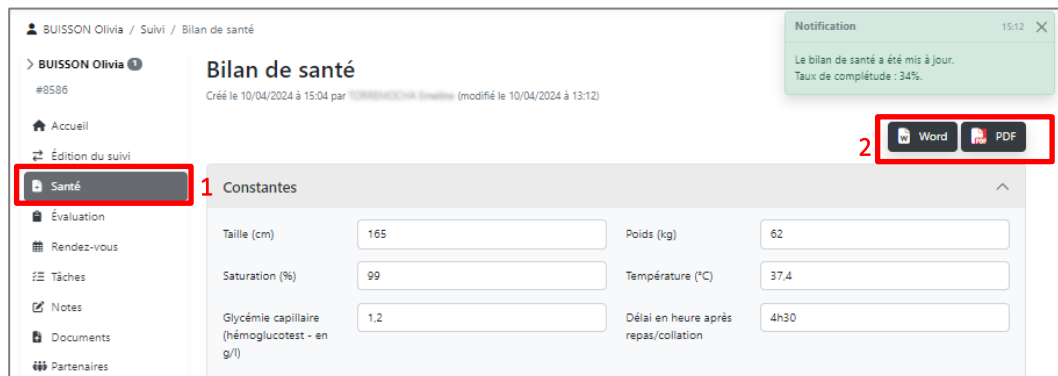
BUISSON Olivia / Suivi / Bilan de santé

Notification 15:12 ✕
Le bilan de santé a été mis à jour.
Taux de complétude : 34%.

> BUISSON Olivia 1
#8586

Accueil
Édition du suivi
Santé
Évaluation
Rendez-vous
Tâches
Notes
Documents
Partenaires

Bilan de santé
Créé le 10/04/2024 à 15:04 par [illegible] (modifié le 10/04/2024 à 13:12)

1
2

Word
PDF

Constantes

| Taille (cm) | 165 | Poids (kg) | 62 |
|---|---|---|---|
| Saturation (%) | 99 | Température (°C) | 37,4 |
| Glycémie capillaire (hémoglucotest - en g/l) | 1,2 | Délai en heure après repas/collation | 4h30 |